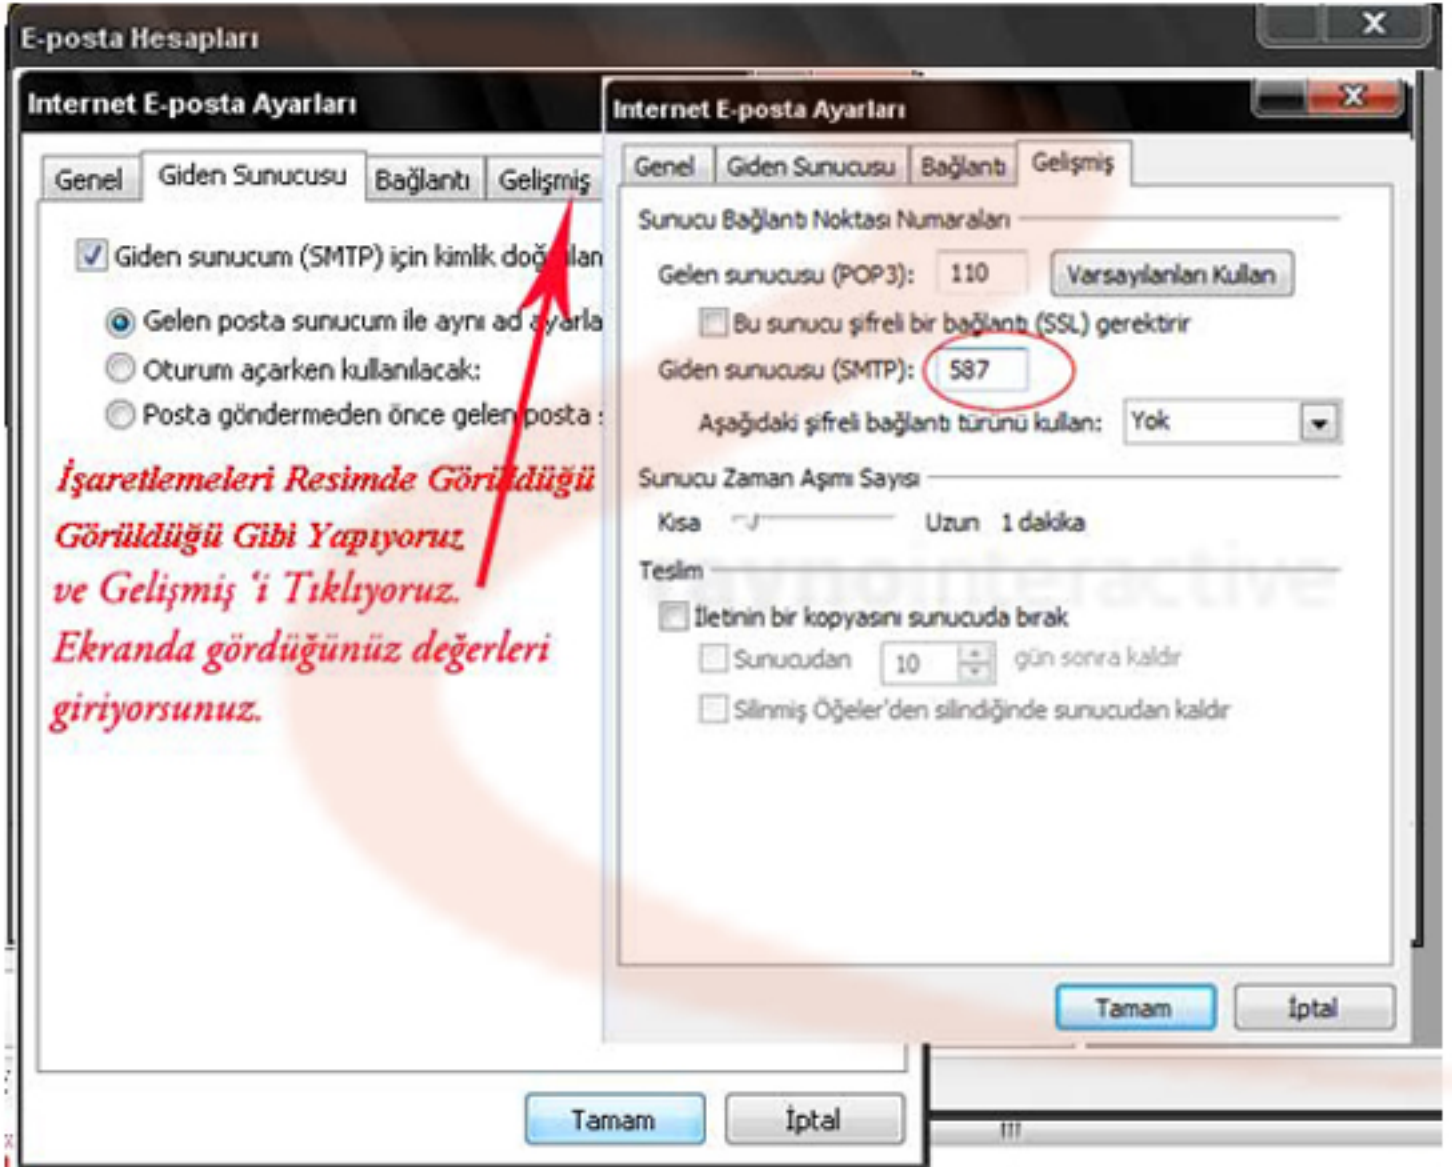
E-posta Hesapları

Internet E-posta Ayarları

Genel | Giden Sunucusu | Bağlantı | Gelişmiş

Giden sunucum (SMTP) için kimlik doğ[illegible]lan

Gelen posta sunucum ile aynı ad ayarla

Oturum açarken kullanılacak:

Posta göndermeden önce gelen posta

İşaretlemeleri Resimde Görüldüğü Görüldüğü Gibi Yapıyoruz ve Gelişmiş 'i Tıklıyoruz. Ekranda gördüğünüz değerleri giriyorsunuz.

Tamam | İptal

Internet E-posta Ayarları

Genel | Giden Sunucusu | Bağlantı | Gelişmiş

Sunucu Bağlantı Noktası Numaraları

Gelen sunucusu (POP3): 110 Varsayılanları Kullan

Bu sunucu şifreli bir bağlantı (SSL) gerektirir

Giden sunucusu (SMTP): 587

Aşağıdaki şifreli bağlantı türünü kullan: Yok

Sunucu Zaman Aşımı Sayısı

Kısa Uzun 1 dakika

Teslim

İletinin bir kopyasını sunucuda bırak

Sunucudan 10 gün sonra kaldır

Silinmiş Öğeler'den silindiğinde sunucudan kaldır

Tamam | İptal